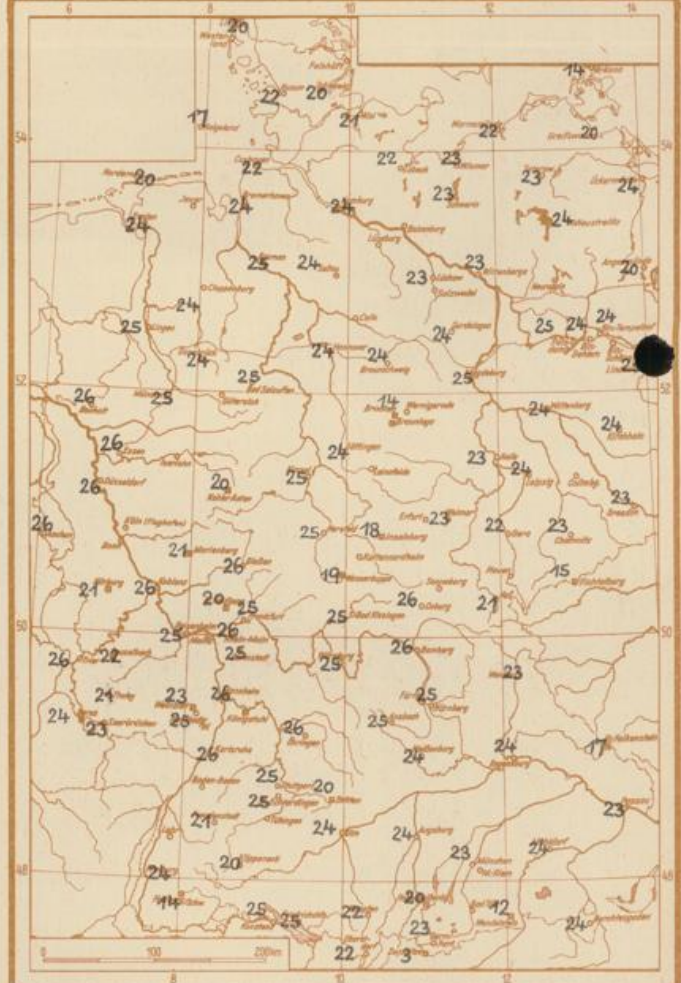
6 8 10 12 14

20
Westerland
Flensburg
22 20
14 Arkona
17 Heide
21
22
Greifswald 20
54 54
22 23
Norderney 20 22 23 23 24
24 24 24
24 Neustrelitz
25 24 Lüneburg 23 23
20 Angermünde
24 Oldenburg
25 Lingen 24 Celle 24 25 24 24
24 Salzwedel
24 24
Braunschweig 25
25 Bad Salzuflen
52 26 Bocholt 25 14 Wernigerode 24 Wittenberg 52
24
26 Essen
24 Göttingen
26 Düsseldorf 20 Kahler Asten 25 Nordhausen 23 24 Leipzig 23
24 Torgau
26 Aachen 25 Hersfeld 18 Erfurt 23 22 Gera 23 Dresden
21 Marienberg Oberhof
26 Bonn
21 26 26 Gießen 19 Meiningen Sonneberg 15 Chemnitz Fichtelberg
20 25 26 21
50 25 26 Frankfurt 25 Bad Kissingen 50
26 22 25 25 26 Bamberg 23
24 23 26 25
24 23 25 Saarbrücken Heidelberg 26 25 Würzburg
Karlsruhe 24 24
26 Heilbronn 17 Passau
25 20 Regensburg
Baden-Baden 25 Stuttgart 23
21 Tübingen 24 Augsburg
24 Ulm 23 24
20 Feldberg München
48 24 20 12 48
14 Freiburg 25 25 22 23 24
0 100 200 km 22 3 Zugspitze
8 10 12